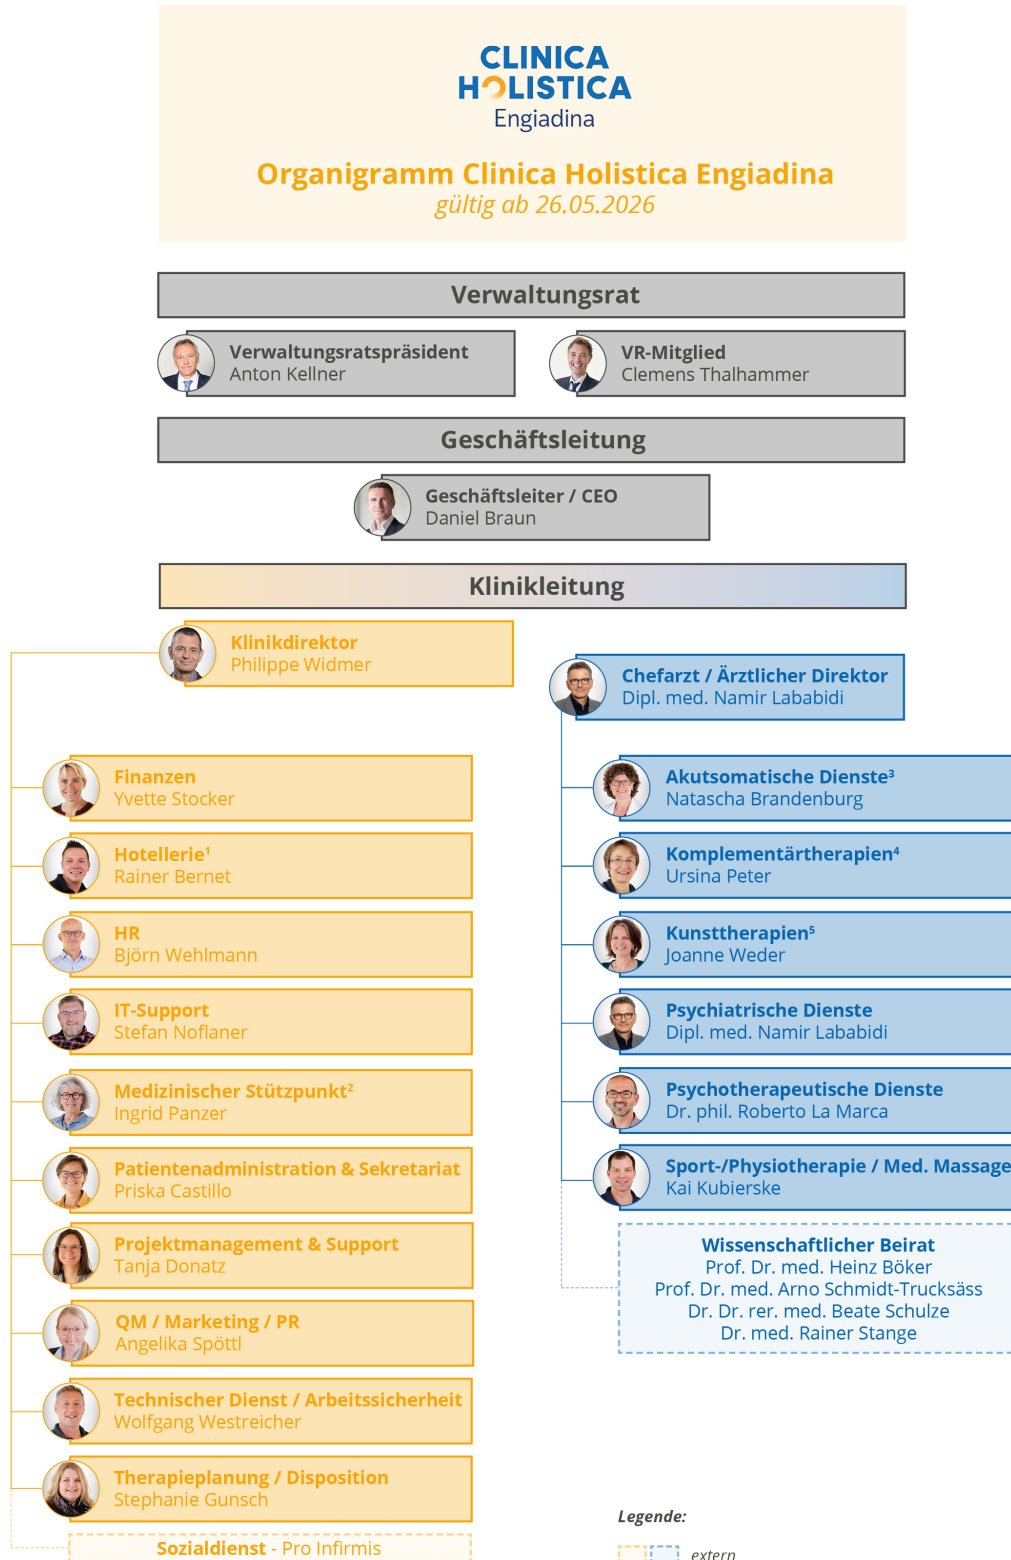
CLINICA HOLISTICA Engiadina

Organigramm Clinica Holistica Engiadina
gültig ab 26.05.2026

Verwaltungsrat

Verwaltungsratspräsident
Anton Kellner

VR-Mitglied
Clemens Thalhammer

Geschäftsleitung

Geschäftsleiter / CEO
Daniel Braun

Klinikleitung

Klinikdirektor
Philippe Widmer

Chefarzt / Ärztlicher Direktor
Dipl. med. Namir Lababidi

Finanzen
Yvette Stocker

Hotellerie¹
Rainer Bernet

HR
Björn Wehlmann

IT-Support
Stefan Noflaner

Medizinischer Stützpunkt²
Ingrid Panzer

Patientenadministration & Sekretariat
Priska Castillo

Projektmanagement & Support
Tanja Donatz

QM / Marketing / PR
Angelika Spöttl

Technischer Dienst / Arbeitssicherheit
Wolfgang Westreicher

Therapieplanung / Disposition
Stephanie Gunsch

Sozialdienst - Pro Infirmis

Akutsomatische Dienste³
Natascha Brandenburg

Komplementärtherapien⁴
Ursina Peter

Kunsttherapien⁵
Joanne Weder

Psychiatrische Dienste
Dipl. med. Namir Lababidi

Psychotherapeutische Dienste
Dr. phil. Roberto La Marca

Sport-/Physiotherapie / Med. Massage
Kai Kubierske

Wissenschaftlicher Beirat
Prof. Dr. med. Heinz Böker
Prof. Dr. med. Arno Schmidt-Trucksäss
Dr. Dr. rer. med. Beate Schulze
Dr. med. Rainer Stange

Legende:
extern